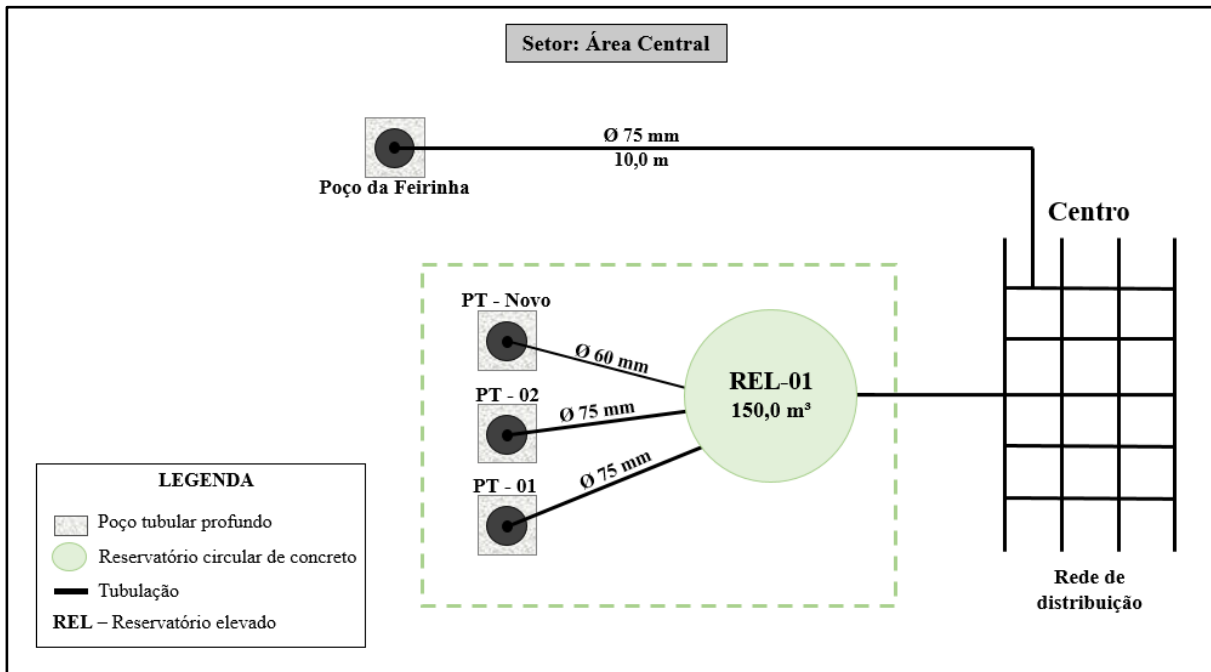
Setor: Área Central

Ø 75 mm
10,0 m

Poço da Feirinha

Centro

PT - Novo

Ø 60 mm

REL-01
150,0 m³

PT - 02

Ø 75 mm

PT - 01

Ø 75 mm

LEGENDA
Poço tubular profundo
Reservatório circular de concreto
Tubulação
REL – Reservatório elevado

Rede de distribuição